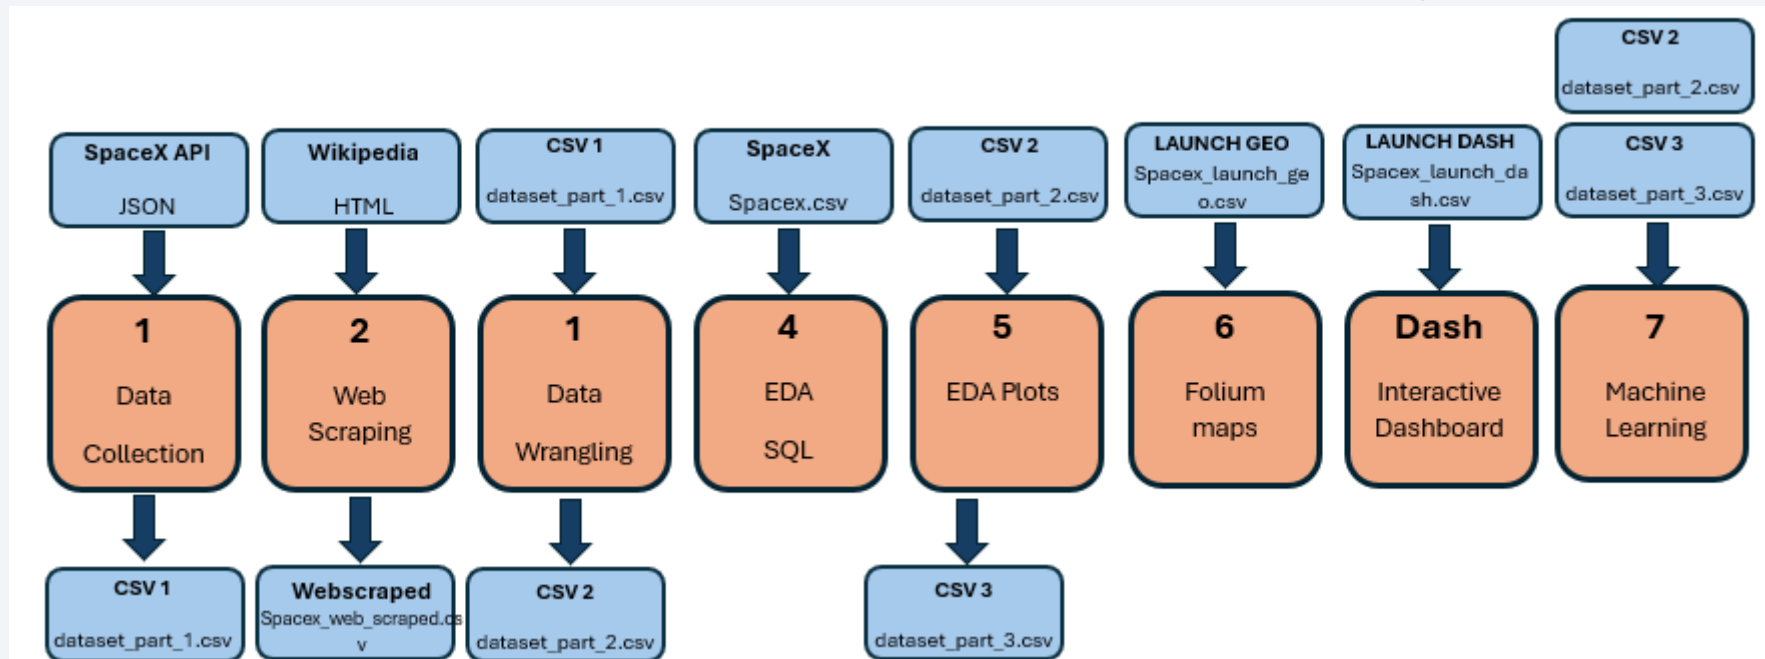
CSV 2
dataset_part_2.csv

SpaceX API
JSON

Wikipedia
HTML

CSV 1
dataset_part_1.csv

SpaceX
Spacex.csv

CSV 2
dataset_part_2.csv

LAUNCH GEO
Spacex_launch_geo.csv

LAUNCH DASH
Spacex_launch_dash.csv

CSV 3
dataset_part_3.csv

1
Data
Collection

2
Web
Scraping

1
Data
Wrangling

4
EDA
SQL

5
EDA Plots

6
Folium
maps

Dash
Interactive
Dashboard

7
Machine
Learning

CSV 1
dataset_part_1.csv

Webscraped
Spacex_web_scraped.csv

CSV 2
dataset_part_2.csv

CSV 3
dataset_part_3.csv